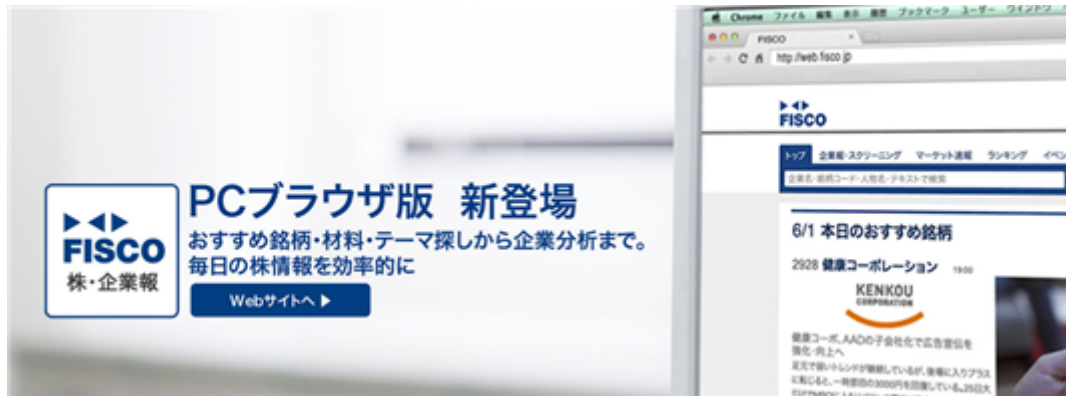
FISCO
株・企業報

PCブラウザ版 新登場
おすすめ銘柄・材料・テーマ探しから企業分析まで。
毎日の株情報を効率的に

Webサイトへ ▶

Chrome ファイル 編集 表示 履歴 ブックマーク ユーザー ウインドウ
FISCO
http://web.fisco.jp

FISCO

トップ 企業報・スクリーニング マーケット速報 ランキング イベ
企業名・銘柄コード・人物名・テキストで検索

6/1 本日のおすすめ銘柄

2928 健康コーポレーション 19:00

KENKOU
CORPORATION

健康コーポ、AADの子会社化で広告宣伝を強化・向上へ
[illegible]